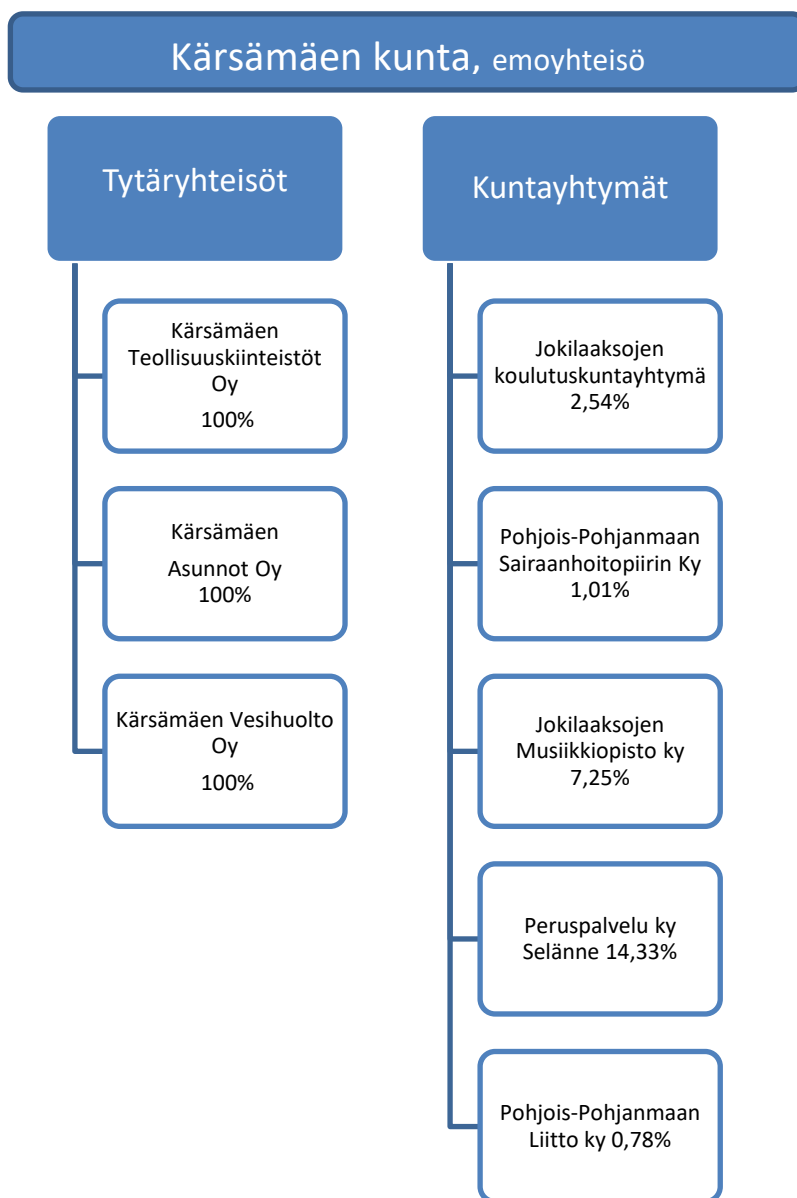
Kärsämäen kunta, emoyhteisö

Tytäryhteisöt

Kärsämäen Teollisuuskiinteistöt Oy
100%

Kärsämäen Asunnot Oy
100%

Kärsämäen Vesihuolto Oy
100%

Kuntayhtymät

Jokilaaksojen koulutuskuntayhtymä
2,54%

Pohjois-Pohjanmaan Sairaanhoitopiirin Ky
1,01%

Jokilaaksojen Musiikkiopisto ky
7,25%

Peruspalvelu ky Selänne 14,33%

Pohjois-Pohjanmaan Liitto ky 0,78%